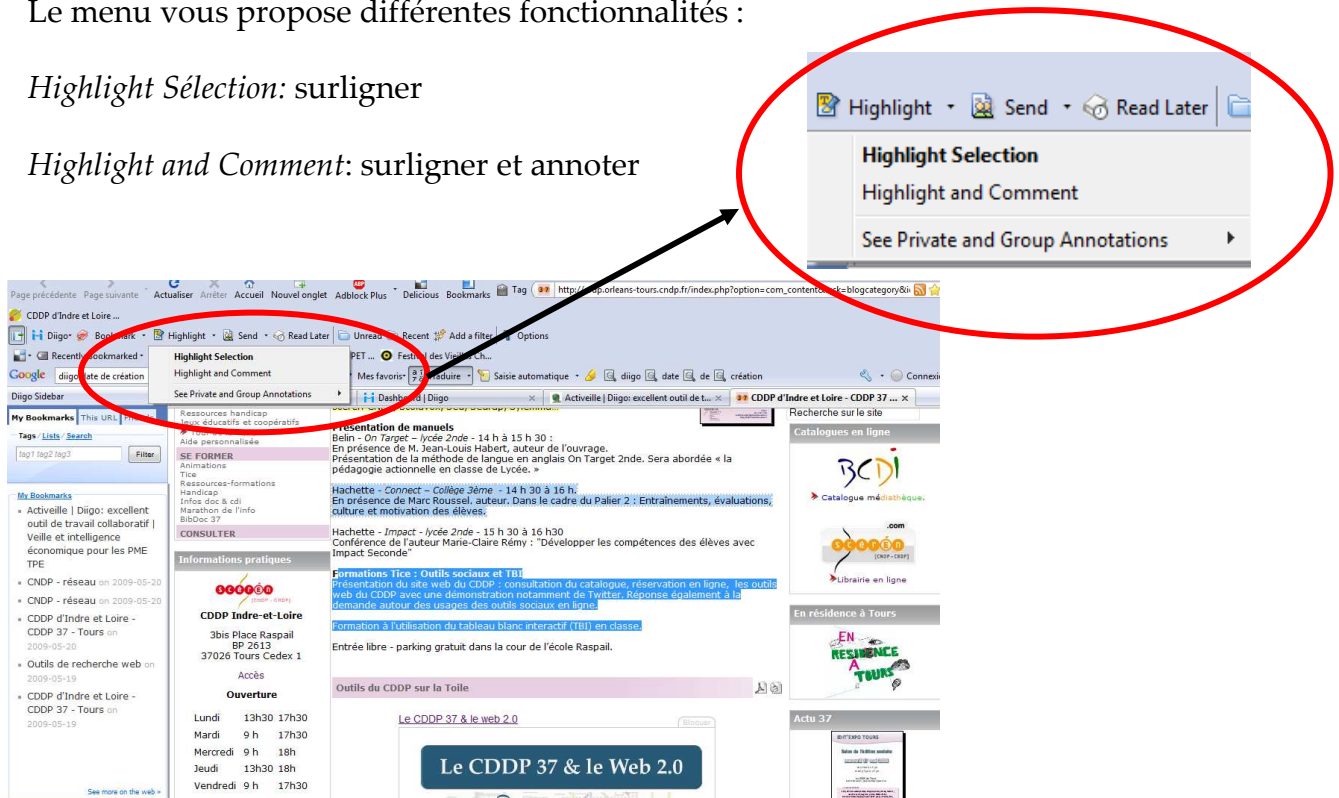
Le menu vous propose différentes fonctionnalités :

*Highlight Sélection:* surligner

*Highlight and Comment*: surligner et annoter

Highlight · Send · Read Later

**Highlight Selection**
Highlight and Comment
See Private and Group Annotations

Page précédente Page suivante Actualiser Arrêter Accueil Nouvel onglet Adblock Plus Delicious Bookmarks Tag http://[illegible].orleans-tours.cndp.fr/index.php?option=com_content&task=blogcategory&i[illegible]

CDDP d'Indre et Loire ...

Diigo Bookmark Highlight Send Read Later Unread Recent Add a filter Options

Recently Bookmarked

Highlight Selection
Highlight and Comment
See Private and Group Annotations

PET ... Festival des Vieilles Ch...

Google diigo date de création Mes favoris Traduire Saisie automatique diigo date de création Connexi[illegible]

Diigo Sidebar

Dashboard | Diigo | Activeille | Diigo: excellent outil de t... | CDDP d'Indre et Loire - CDDP 37 ...

My Bookmarks | This URL

Tags / Lists / Search

tag1 tag2 tag3 Filter

My Bookmarks
- Activeille | Diigo: excellent outil de travail collaboratif | Veille et intelligence économique pour les PME TPE
- CNDP - réseau on 2009-05-20
- CNDP - réseau on 2009-05-20
- CDDP d'Indre et Loire - CDDP 37 - Tours on 2009-05-20
- Outils de recherche web on 2009-05-19
- CDDP d'Indre et Loire - CDDP 37 - Tours on 2009-05-19

See more on the web »

Ressources handicap
Jeux éducatifs et coopératifs
Aide personnalisée
SE FORMER
Animations
Tice
Ressources-formations
Handicap
Infos doc & cdi
Marathon de l'info
BibDoc 37
CONSULTER

Informations pratiques

CDDP Indre-et-Loire
3bis Place Raspail
BP 2613
37026 Tours Cedex 1

Accès

Ouverture

| Lundi | 13h30 | 17h30 |
|---|---|---|
| Mardi | 9 h | 17h30 |
| Mercredi | 9 h | 18h |
| Jeudi | 13h30 | 18h |
| Vendredi | 9 h | 17h30 |

Présentation de manuels
Belin - *On Target – lycée 2nde* - 14 h à 15 h 30 :
En présence de M. Jean-Louis Habert, auteur de l'ouvrage.
Présentation de la méthode de langue en anglais On Target 2nde. Sera abordée « la pédagogie actionnelle en classe de Lycée. »

Hachette - *Connect – Collège 3ème* - 14 h 30 à 16 h.
En présence de Marc Roussel, auteur. Dans le cadre du Palier 2 : Entraînements, évaluations, culture et motivation des élèves.

Hachette - *Impact - lycée 2nde* - 15 h 30 à 16 h30
Conférence de l'auteur Marie-Claire Rémy : "Développer les compétences des élèves avec Impact Seconde"

Formations Tice : Outils sociaux et TBI
Présentation du site web du CDDP : consultation du catalogue, réservation en ligne, les outils web du CDDP avec une démonstration notamment de Twitter. Réponse également à la demande autour des usages des outils sociaux en ligne.

Formation à l'utilisation du tableau blanc interactif (TBI) en classe.

Entrée libre - parking gratuit dans la cour de l'école Raspail.

Outils du CDDP sur la Toile

Le CDDP 37 & le web 2.0

Le CDDP 37 & le Web 2.0

Recherche sur le site

Catalogues en ligne

BCDI
Catalogue médiathèque.

.com
scérén
Librairie en ligne

En résidence à Tours

EN RÉSIDENCE A TOURS

Actu 37